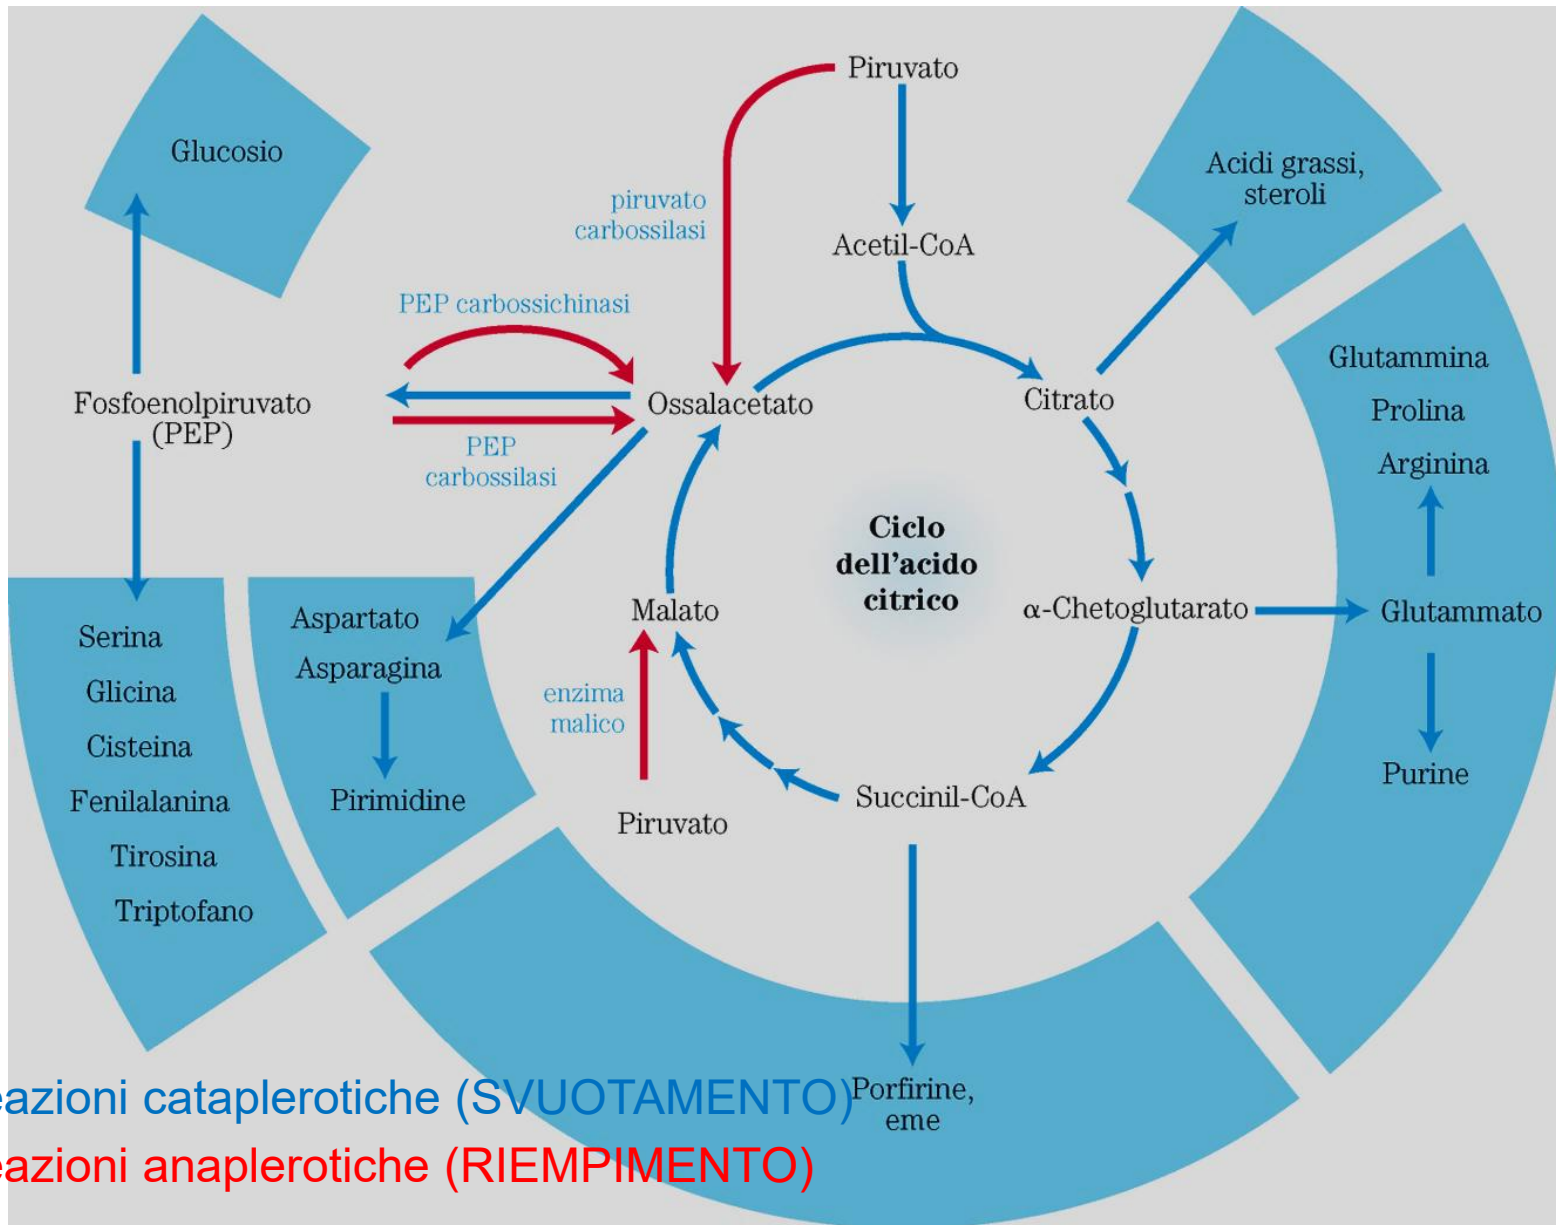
Glucosio

Piruvato

piruvato carbossilasi

Acetil-CoA

Acidi grassi, steroli

PEP carbossichinasi

Fosfoenolpiruvato (PEP)

Ossalacetato

Citrato

Glutammina

Prolina

Arginina

PEP carbossilasi

Ciclo dell'acido citrico

Serina

Glicina

Cisteina

Fenilalanina

Tirosina

Triptofano

Aspartato

Asparagina

Pirimidine

Malato

enzima malico

Piruvato

α-Chetoglutarato

Glutammato

Purine

Succinil-CoA

Porfirine, eme

eazioni cataplerotiche (SVUOTAMENTO)

eazioni anaplerotiche (RIEMPIMENTO)